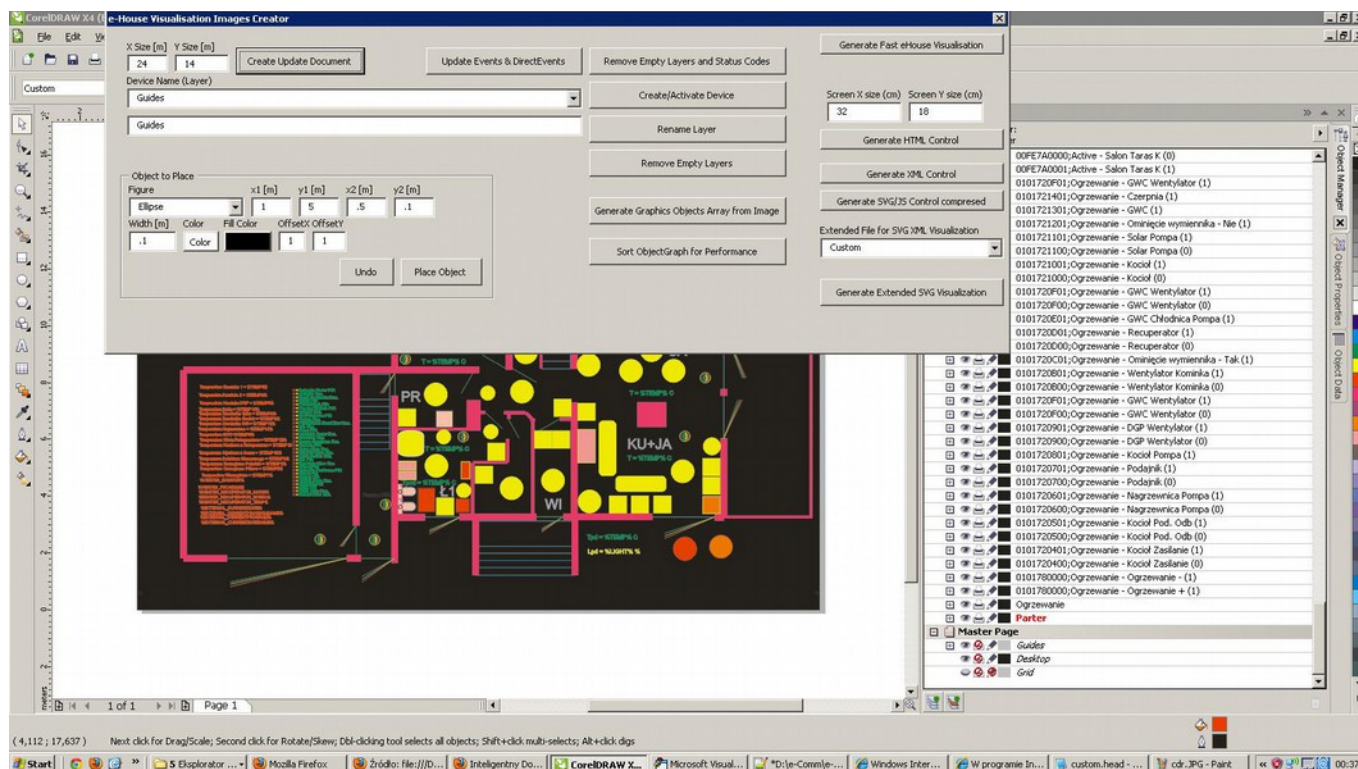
CorelDRAW X4 (
e-House Visualisation Images Creator
File Edit V
Custom
X Size [m] Y Size [m]
24 14
Create Update Document
Update Events & DirectEvents
Remove Empty Layers and Status Codes
Generate Fast eHouse Visualisation
Device Name (Layer)
Guides
Create/Activate Device
Screen X size (cm) Screen Y size (cm)
32 18
Guides
Rename Layer
Generate HTML Control
Remove Empty Layers
Generate XML Control
Object to Place
Figure
x1 [m] y1 [m] x2 [m] y2 [m]
Ellipse
1 5 .5 .1
Generate SVG/JS Control compresed
Width [m] Color Fill Color OffsetX OffsetY
.1 Color 1 1
Generate Graphics Objects Array from Image
Extended File for SVG XML Visualization
Custom
Undo Place Object
Sort ObjectGraph for Performance
Generate Extended SVG Visualization
00FE7A0000;Active - Salon Taras K (0)
00FE7A0001;Active - Salon Taras K (1)
0101720F01;Ogrzewanie - GWC Wentylator (1)
0101721401;Ogrzewanie - Czerpnia (1)
0101721301;Ogrzewanie - GWC (1)
0101721201;Ogrzewanie - Ominięcie wymiennika - Nie (1)
0101721101;Ogrzewanie - Solar Pompa (1)
0101721100;Ogrzewanie - Solar Pompa (0)
0101721001;Ogrzewanie - Kocioł (1)
0101721000;Ogrzewanie - Kocioł (0)
0101720F01;Ogrzewanie - GWC Wentylator (1)
0101720F00;Ogrzewanie - GWC Wentylator (0)
0101720E01;Ogrzewanie - GWC Chłodnica Pompa (1)
0101720D01;Ogrzewanie - Recuperator (1)
0101720D00;Ogrzewanie - Recuperator (0)
0101720C01;Ogrzewanie - Ominięcie wymiennika - Tak (1)
0101720B01;Ogrzewanie - Wentylator Kominka (1)
0101720B00;Ogrzewanie - Wentylator Kominka (0)
0101720F01;Ogrzewanie - GWC Wentylator (1)
0101720F00;Ogrzewanie - GWC Wentylator (0)
0101720901;Ogrzewanie - DGP Wentylator (1)
0101720900;Ogrzewanie - DGP Wentylator (0)
0101720801;Ogrzewanie - Kocioł Pompa (1)
0101720701;Ogrzewanie - Podajnik (1)
0101720700;Ogrzewanie - Podajnik (0)
0101720601;Ogrzewanie - Nagrzewnica Pompa (1)
0101720600;Ogrzewanie - Nagrzewnica Pompa (0)
0101720501;Ogrzewanie - Kocioł Pod. Odb (1)
0101720500;Ogrzewanie - Kocioł Pod. Odb (0)
0101720401;Ogrzewanie - Kocioł Zasilanie (1)
0101720400;Ogrzewanie - Kocioł Zasilanie (0)
0101780000;Ogrzewanie - Ogrzewanie - (1)
0101780000;Ogrzewanie - Ogrzewanie + (1)
Ogrzewanie
Parter
Master Page
Guides
Desktop
Grid
Object Manager
Object Properties
Object Data
PR
KU+JA
WI
Ł1
1 of 1 Page 1
( 4,112 ; 17,637 ) Next click for Drag/Scale; Second click for Rotate/Skew; Dbl-clicking tool selects all objects; Shift+click multi-selects; Alt+click digs
Start | 5 Eksplorator ... | Mozilla Firefox | Źródło: file:///D... | Inteligentny Do... | CorelDRAW X... | Microsoft Visual... | *D:\e-Comm\e-... | Windows Inter... | W programie In... | custom.head - ... | cdr.JPG - Paint | 00:37